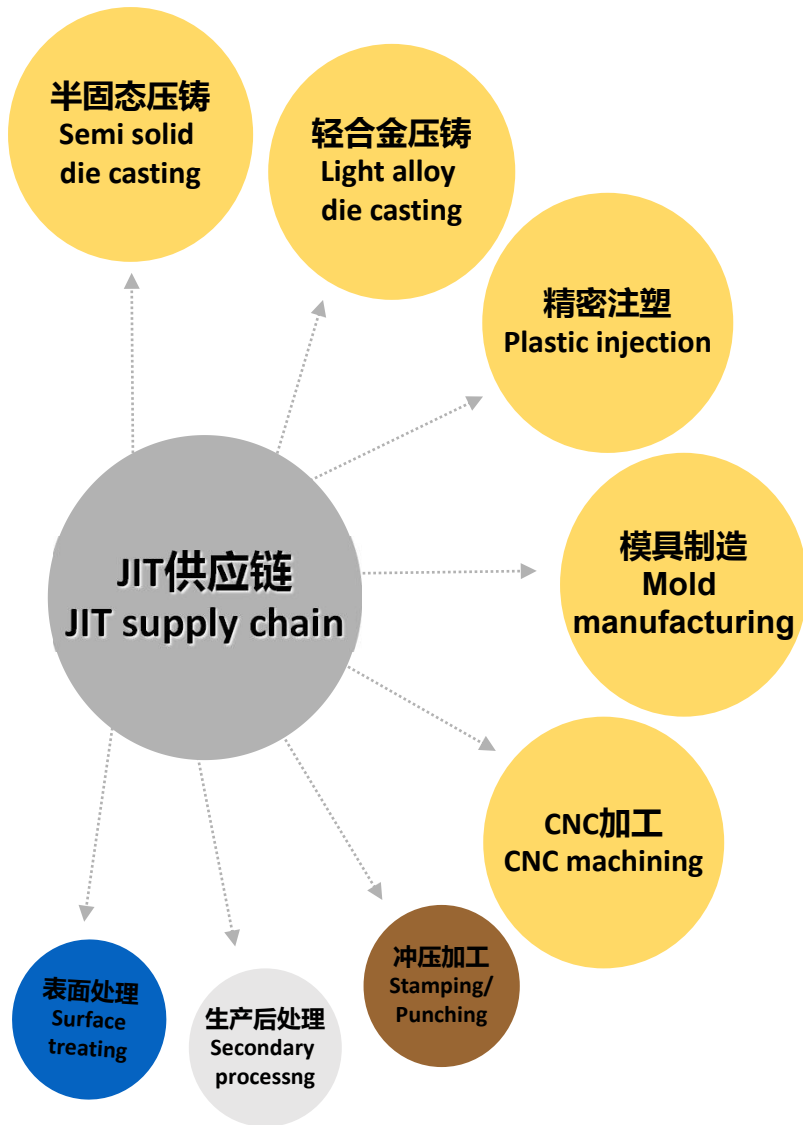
半固态压铸
Semi solid die casting

轻合金压铸
Light alloy die casting

精密注塑
Plastic injection

JIT供应链
JIT supply chain

模具制造
Mold manufacturing

CNC加工
CNC machining

冲压加工
Stamping/ Punching

表面处理
Surface treating

生产后处理
Secondary processng